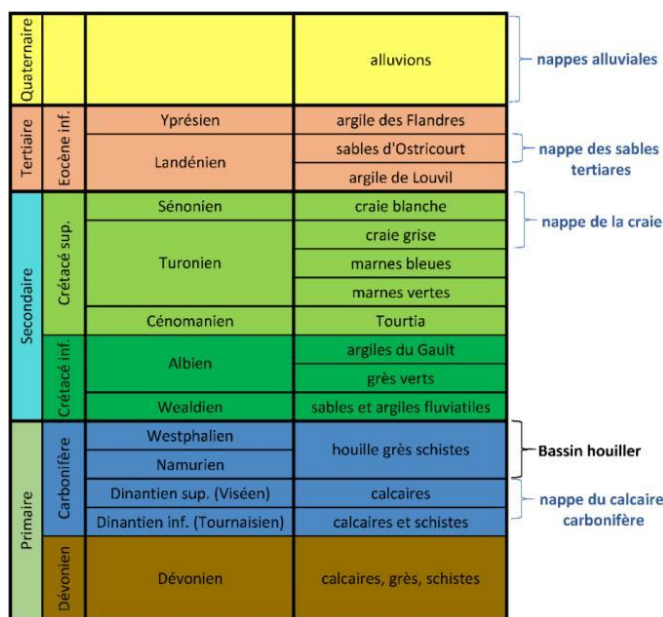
| Ère | Système | Étage | Lithologie | Nappe |
|---|---|---|---|---|
| Quaternaire | | | alluvions | nappes alluviales |
| Tertiaire | Eocène inf. | Yprésien | argile des Flandres | |
| | | Landénien | sables d'Ostricourt | nappe des sables tertiares |
| | | | argile de Louvil | |
| Secondaire | Crétacé sup. | Sénonien | craie blanche | nappe de la craie |
| | | Turonien | craie grise | |
| | | | marnes bleues | |
| | | | marnes vertes | |
| | | Cénomanien | Tourtia | |
| | Crétacé inf. | Albien | argiles du Gault | |
| | | | grès verts | |
| | | Wealdien | sables et argiles fluviatiles | |
| Primaire | Carbonifère | Westphalien | houille grès schistes | Bassin houiller |
| | | Namurien | | |
| | | Dinantien sup. (Viséen) | calcaires | nappe du calcaire carbonifère |
| | | Dinantien inf. (Tournaisien) | calcaires et schistes | |
| | Dévonien | Dévonien | calcaires, grès, schistes | |